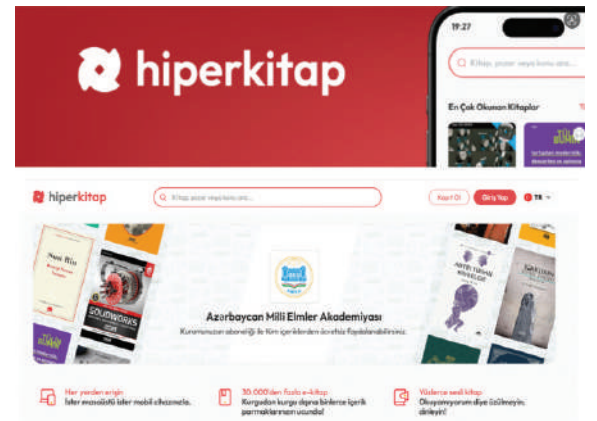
hiperkitap

19:27

Kitap, yazar veya konu ara...

En Çok Okunan Kitaplar

hiperkitap

Kitap, yazar veya konu ara...

Kayıt Ol

Giriş Yap

TR

Azərbaycan Milli Elmlər Akademiyası

Kurumunuzun aboneliği ile tüm içeriklerden ücretsiz faydalanabilirsiniz.

SOLIDWORKS

Her yerden erişin
İster masaüstü ister mobil cihazınızla.

30.000'den fazla e-kitap
Kurgudan kurgu dışına binlerce içerik parmaklarınızın ucunda!

Yüzlerce sesli kitap
Okuyamıyorum diye üzülmeyin, dinleyin!